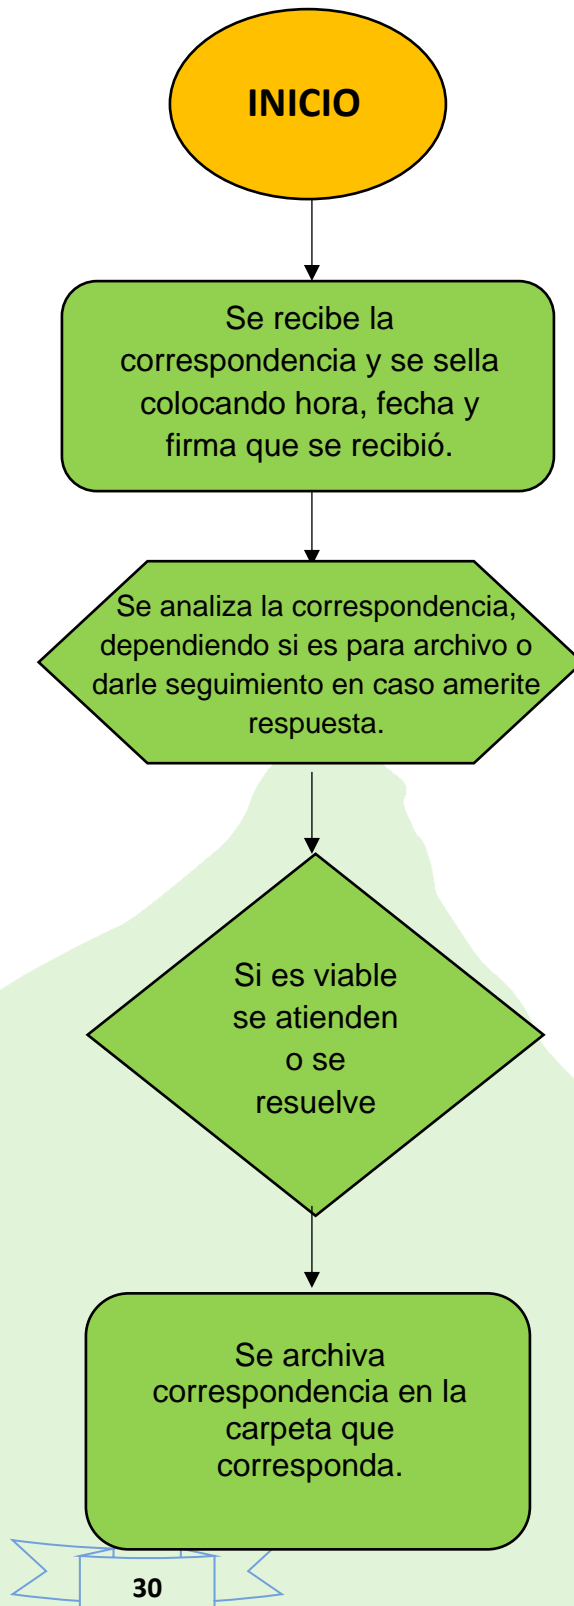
INICIO

Se recibe la correspondencia y se sella colocando hora, fecha y firma que se recibió.

Se analiza la correspondencia, dependiendo si es para archivo o darle seguimiento en caso amerite respuesta.

Si es viable se atienden o se resuelve

Se archiva correspondencia en la carpeta que corresponda.

30